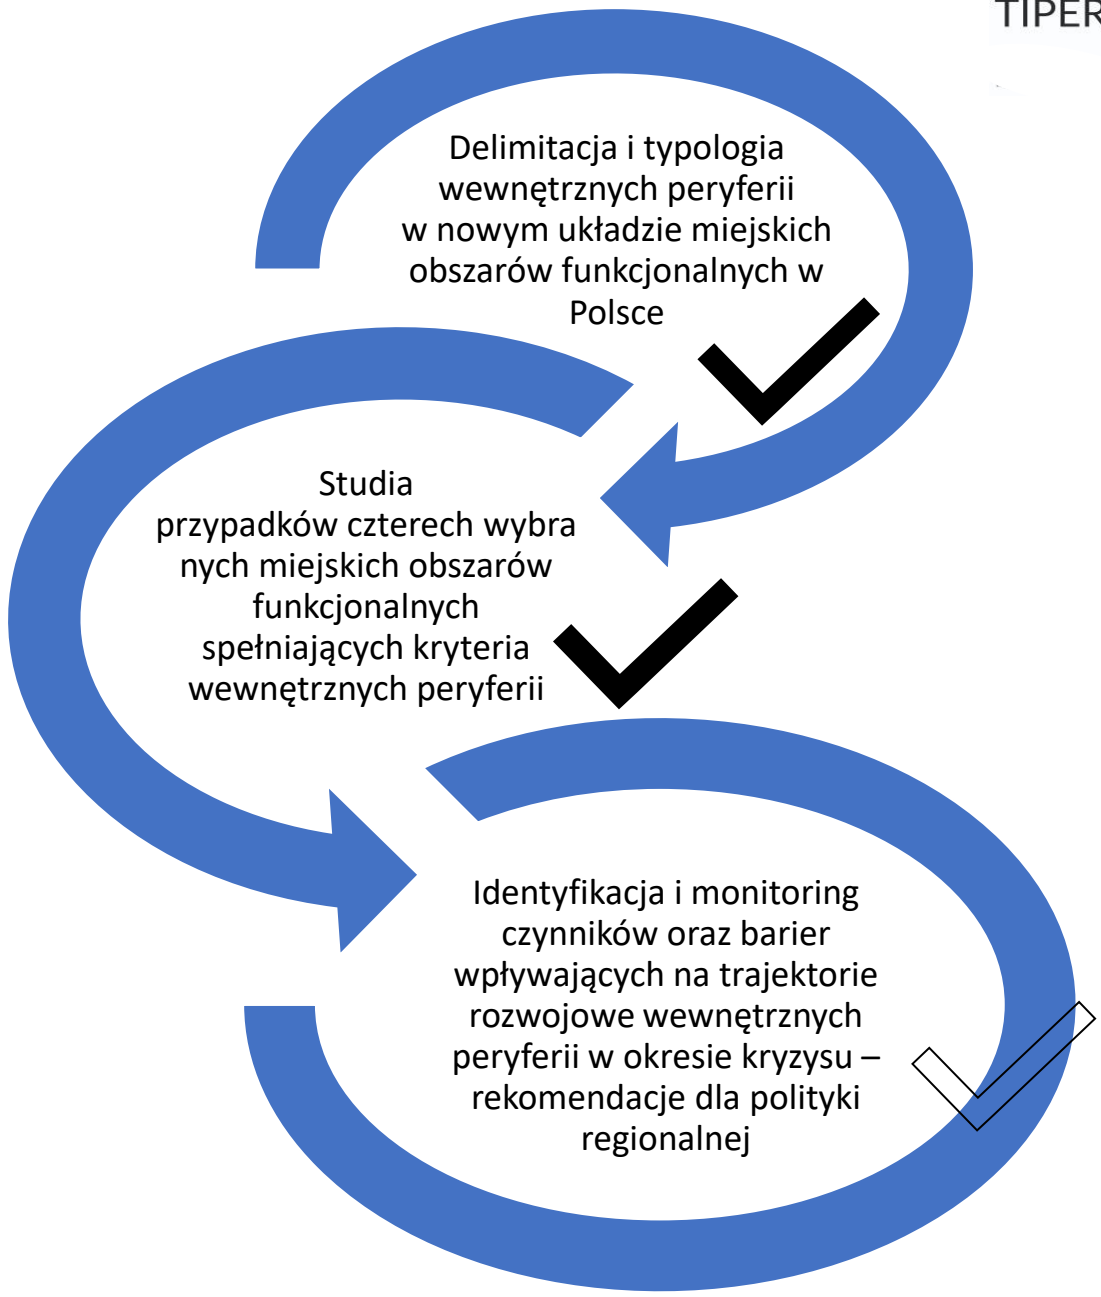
TIPER

Delimitacja i typologia wewnętrznych peryferii w nowym układzie miejskich obszarów funkcjonalnych w Polsce

Studia przypadków czterech wybra nych miejskich obszarów funkcjonalnych spełniających kryteria wewnętrznych peryferii

Identyfikacja i monitoring czynników oraz barier wpływających na trajektorie rozwojowe wewnętrznych peryferii w okresie kryzysu – rekomendacje dla polityki regionalnej